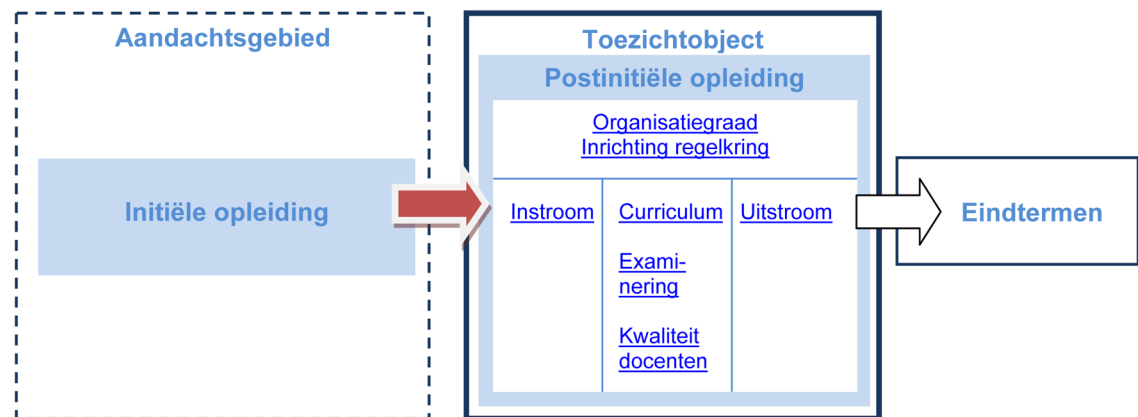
Aandachtsgebied

Initiële opleiding

Toezichtobject

Postinitiële opleiding

Organisatiegraad
Inrichting regelkring

| Instroom | Curriculum | Uitstroom |
|---|---|---|
| | Examinering | |
| | Kwaliteit docenten | |

Eindtermen